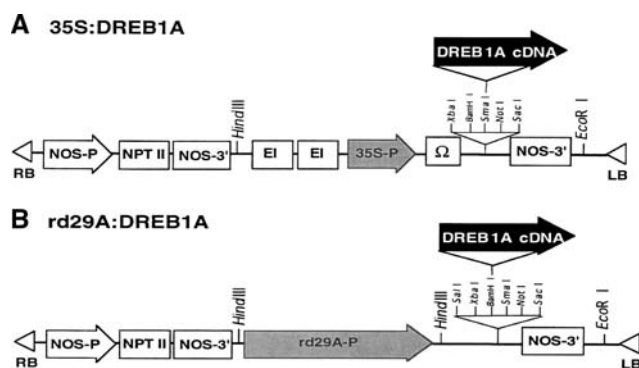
A 35S:DREB1A

DREB1A cDNA

Xba I
BamH I
Sma I
Not I
Sac I

NOS-P
NPT II
NOS-3'
HindIII
EI
EI
35S-P
Ω
NOS-3'
EcoR I
RB
LB

B rd29A:DREB1A

DREB1A cDNA

Sal I
Xba I
BamH I
Sma I
Not I
Sac I

NOS-P
NPT II
NOS-3'
HindIII
rd29A-P
HindIII
NOS-3'
EcoR I
RB
LB